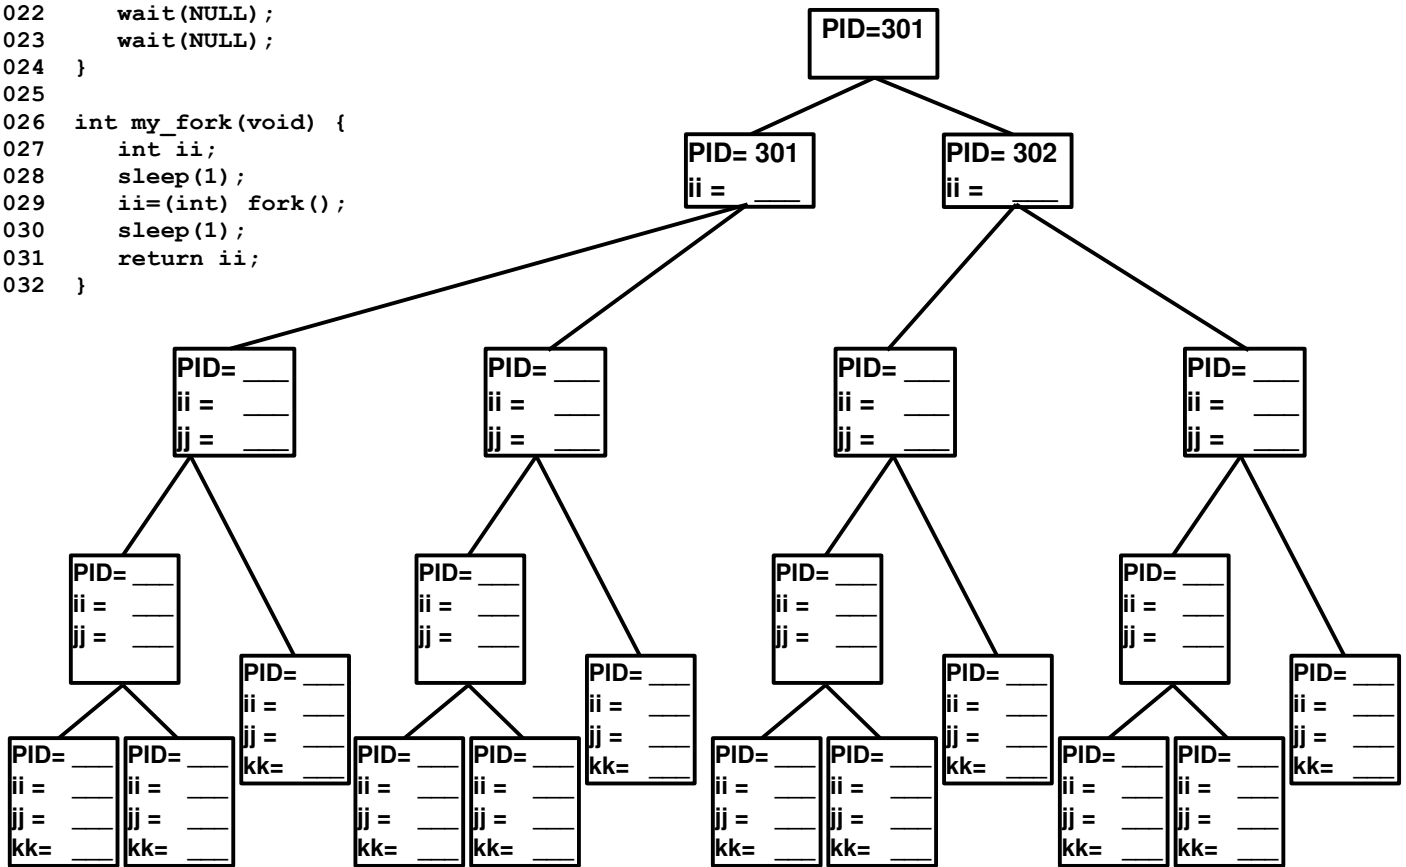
022     wait(NULL);
023     wait(NULL);
024 }
025
026 int my_fork(void) {
027     int ii;
028     sleep(1);
029     ii=(int) fork();
030     sleep(1);
031     return ii;
032 }

PID=301

PID= 301
ii = ___

PID= 302
ii = ___

PID= ___
ii = ___
jj = ___

PID= ___
ii = ___
jj = ___

PID= ___
ii = ___
jj = ___

PID= ___
ii = ___
jj = ___

PID= ___
ii = ___
jj = ___

PID= ___
ii = ___
jj = ___
kk= ___

PID= ___
ii = ___
jj = ___

PID= ___
ii = ___
jj = ___
kk= ___

PID= ___
ii = ___
jj = ___

PID= ___
ii = ___
jj = ___
kk= ___

PID= ___
ii = ___
jj = ___

PID= ___
ii = ___
jj = ___
kk= ___

PID= ___
ii = ___
jj = ___
kk= ___

PID= ___
ii = ___
jj = ___
kk= ___

PID= ___
ii = ___
jj = ___
kk= ___

PID= ___
ii = ___
jj = ___
kk= ___

PID= ___
ii = ___
jj = ___
kk= ___

PID= ___
ii = ___
jj = ___
kk= ___

PID= ___
ii = ___
jj = ___
kk= ___

PID= ___
ii = ___
jj = ___
kk= ___